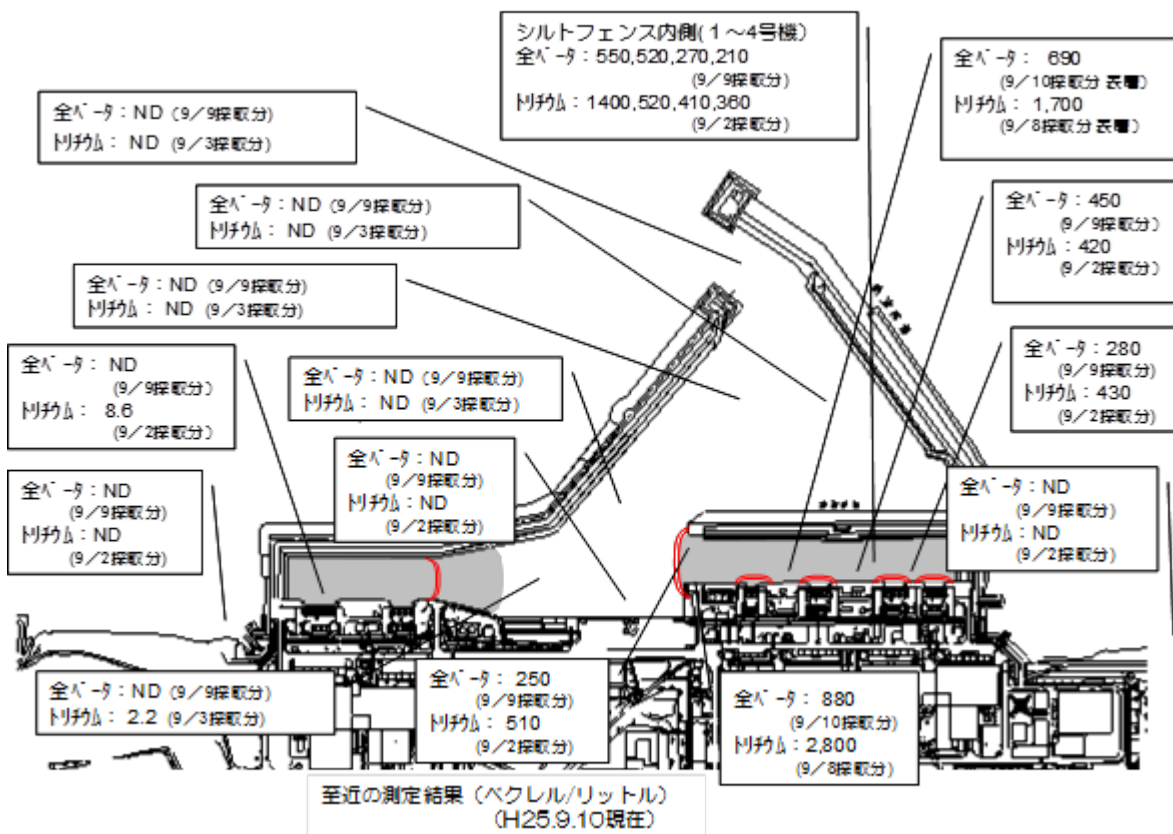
シルトフェンス内側(1～4号機)
全ベータ：550,520,270,210 (9／9採取分)
トリチウム：1400,520,410,360 (9／2採取分)

全ベータ： 690 (9／10採取分 表層)
トリチウム： 1,700 (9／8採取分 表層)

全ベータ：ND (9／9採取分)
トリチウム： ND (9／3採取分)

全ベータ：ND (9／9採取分)
トリチウム： ND (9／3採取分)

全ベータ：450 (9／9採取分)
トリチウム：420 (9／2採取分)

全ベータ：ND (9／9採取分)
トリチウム： ND (9／3採取分)

全ベータ： ND (9／9採取分)
トリチウム： 8.6 (9／2採取分)

全ベータ：ND (9／9採取分)
トリチウム： ND (9／3採取分)

全ベータ：280 (9／9採取分)
トリチウム：430 (9／2採取分)

全ベータ：ND (9／9採取分)
トリチウム：ND (9／2採取分)

全ベータ：ND (9／9採取分)
トリチウム：ND (9／2採取分)

全ベータ：ND (9／9採取分)
トリチウム：ND (9／2採取分)

全ベータ：ND (9／9採取分)
トリチウム： 2.2 (9／3採取分)

全ベータ： 250 (9／9採取分)
トリチウム： 510 (9／2採取分)

全ベータ： 880 (9／10採取分)
トリチウム：2,800 (9／8採取分)

至近の測定結果（ベクレル/リットル）
(H25.9.10現在)